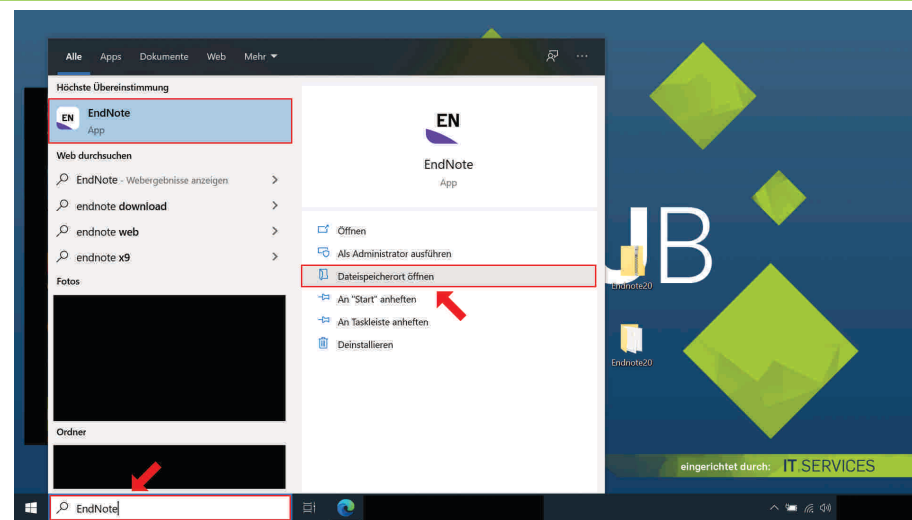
Alle Apps Dokumente Web Mehr ▾

Höchste Übereinstimmung

EN EndNote
App

Web durchsuchen

EndNote - Webergebnisse anzeigen >

endnote download >

endnote web >

endnote x9 >

Fotos

Ordner

EN
EndNote
App

Öffnen

Als Administrator ausführen

Dateispeicherort öffnen

An "Start" anheften

An Taskleiste anheften

Deinstallieren

JB

Endnote20

Endnote20

eingerichtet durch: IT.SERVICES

EndNote